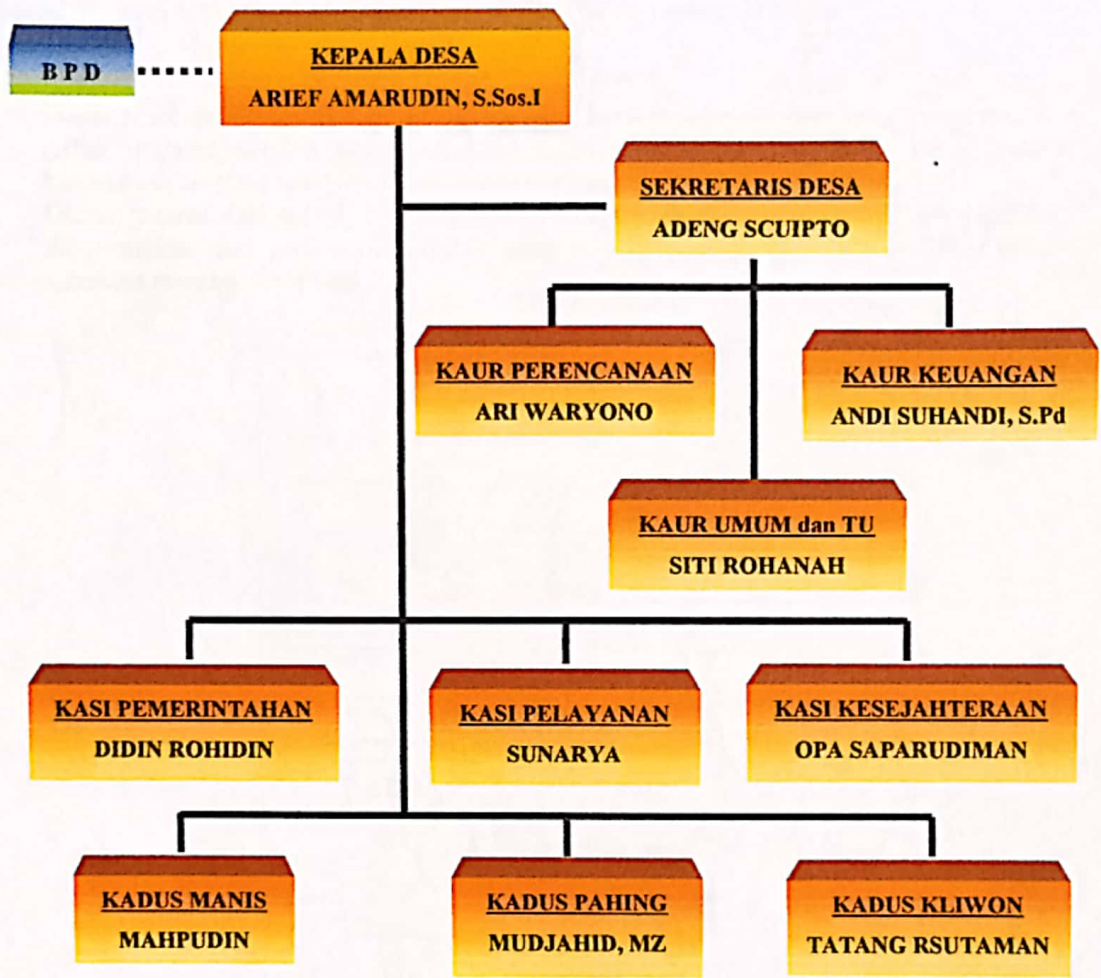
B P D

KEPALA DESA
ARIEF AMARUDIN, S.Sos.I

SEKRETARIS DESA
ADENG SCUIPTO

KAUR PERENCANAAN
ARI WARYONO

KAUR KEUANGAN
ANDI SUHANDI, S.Pd

KAUR UMUM dan TU
SITI ROHANAH

KASI PEMERINTAHAN
DIDIN ROHIDIN

KASI PELAYANAN
SUNARYA

KASI KESEJAHTERAAN
OPA SAPARUDIMAN

KADUS MANIS
MAHPUDIN

KADUS PAHING
MUDJAHID, MZ

KADUS KLIWON
TATANG RSUTAMAN